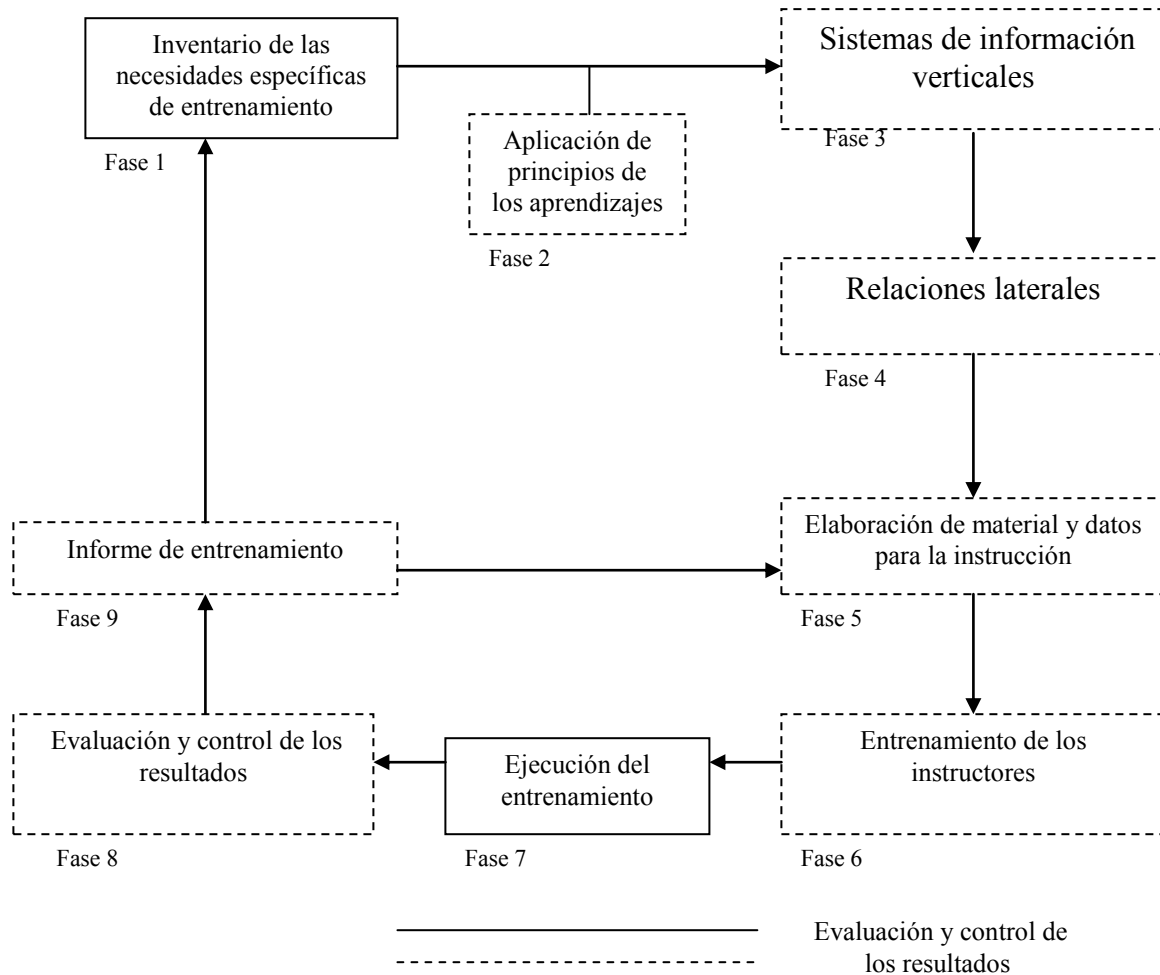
Inventario de las necesidades específicas de entrenamiento

Fase 1

Aplicación de principios de los aprendizajes

Fase 2

Sistemas de información verticales

Fase 3

Relaciones laterales

Fase 4

Informe de entrenamiento

Fase 9

Elaboración de material y datos para la instrucción

Fase 5

Evaluación y control de los resultados

Fase 8

Ejecución del entrenamiento

Fase 7

Entrenamiento de los instructores

Fase 6

Evaluación y control de los resultados